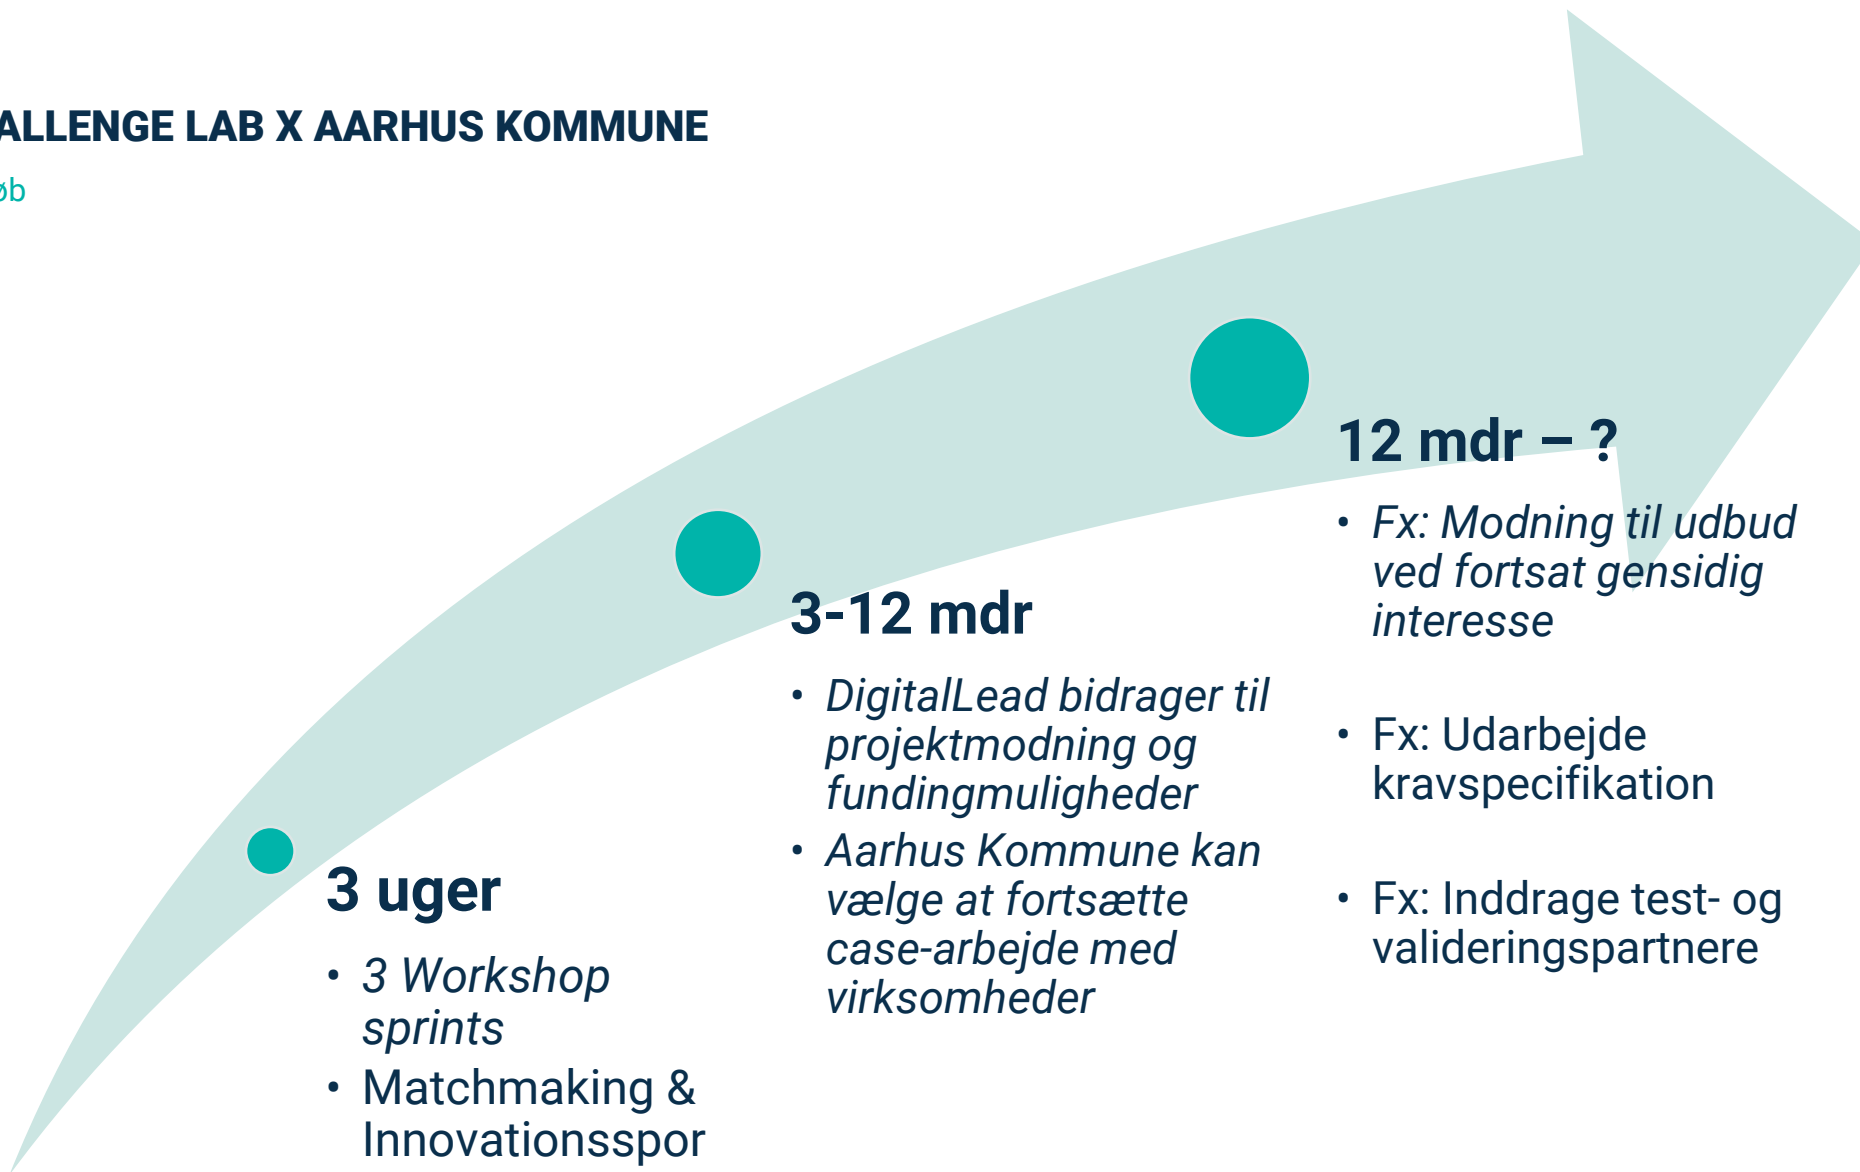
ALLENGE LAB X AARHUS KOMMUNE

øb

3 uger

- 3 Workshop sprints
- Matchmaking & Innovationsspor

3-12 mdr

- DigitalLead bidrager til projektmodning og fundingmuligheder
- Aarhus Kommune kan vælge at fortsætte case-arbejde med virksomheder

12 mdr – ?

- Fx: Modning til udbud ved fortsat gensidig interesse
- Fx: Udarbejde kravspecifikation
- Fx: Inddrage test- og valideringspartnere